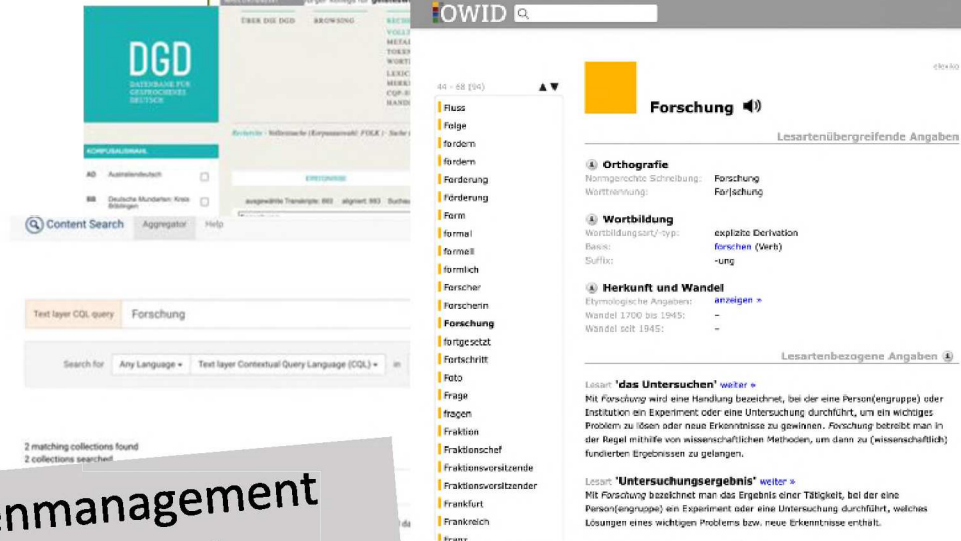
ÜBER DIE DGD BROWSING RECH

DGD
DATENBANK FÜR GESPROCHENES DEUTSCH

KORPUSAUSWAHL

AD Australiendeutsch

BB Deutsche Mundarten: Kreis Böblingen

Recherche · Vollrecherche (Korpusauswahl: FOLK) · Suche

ERGEBNISSE

ausgewählte Transkripte: 893 aligniert: 893

Content Search Aggregator Help

Text layer CQL query Forschung

Search for Any Language Text layer Contextual Query Language (CQL) in

2 matching collections found
2 collections searched

enmanagement

OWID

44 - 68 (94)

Fluss
Folge
fordern
fördern
Forderung
Förderung
Form
formal
formell
förmlich
Forscher
Forscherin
Forschung
fortgesetzt
Fortschritt
Foto
Frage
fragen
Fraktion
Fraktionschef
Fraktionsvorsitzende
Fraktionsvorsitzender
Frankfurt
Frankreich

elexiko

Forschung

Lesartenübergreifende Angaben

Orthografie
Normgerechte Schreibung: Forschung
Worttrennung: For|schung

Wortbildung
Wortbildungsart/-typ: explizite Derivation
Basis: forschen (Verb)
Suffix: -ung

Herkunft und Wandel
Etymologische Angaben: anzeigen »
Wandel 1700 bis 1945: –
Wandel seit 1945: –

Lesartenbezogene Angaben

Lesart 'das Untersuchen' weiter »
Mit Forschung wird eine Handlung bezeichnet, bei der eine Person(engruppe) oder Institution ein Experiment oder eine Untersuchung durchführt, um ein wichtiges Problem zu lösen oder neue Erkenntnisse zu gewinnen. Forschung betreibt man in der Regel mithilfe von wissenschaftlichen Methoden, um dann zu (wissenschaftlich) fundierten Ergebnissen zu gelangen.

Lesart 'Untersuchungsergebnis' weiter »
Mit Forschung bezeichnet man das Ergebnis einer Tätigkeit, bei der eine Person(engruppe) ein Experiment oder eine Untersuchung durchführt, welches Lösungen eines wichtigen Problems bzw. neue Erkenntnisse enthält.